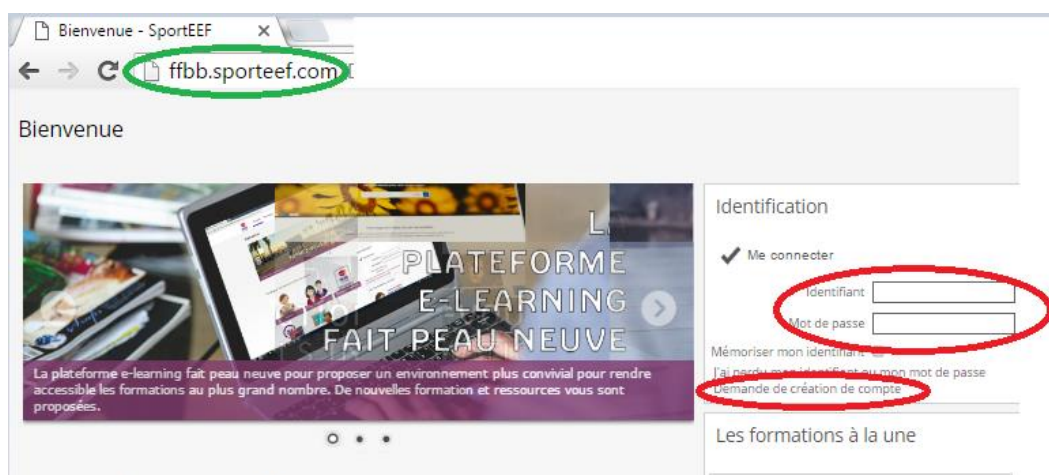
Bienvenue - SportEEF

ffbb.sporteef.com

Bienvenue

L
PLATEFORME
E-LEARNING
FAIT PEAU NEUVE

La plateforme e-learning fait peau neuve pour proposer un environnement plus convivial pour rendre accessible les formations au plus grand nombre. De nouvelles formation et ressources vous sont proposées.

Identification

Me connecter

Identifiant

Mot de passe

Mémoriser mon identifiant

J'ai perdu mon identifiant ou mon mot de passe

Demande de création de compte

Les formations à la une